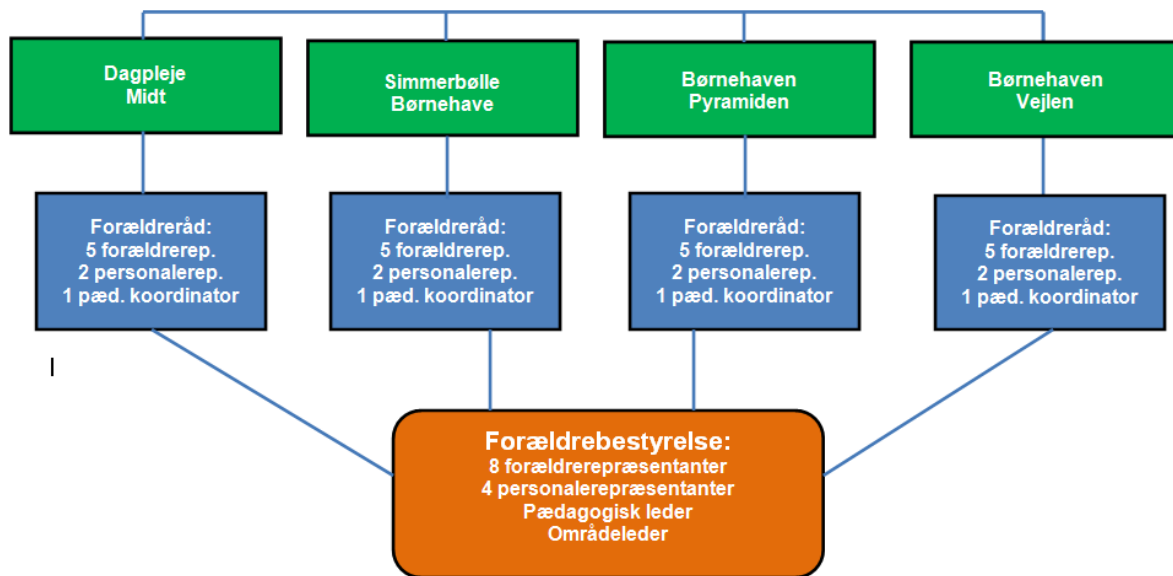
Dagpleje
Midt

Simmerbølle
Børnehave

Børnehaven
Pyramiden

Børnehaven
Vejlen

Forældreråd:
5 forældrerep.
2 personalerep.
1 pæd. koordinator

Forældreråd:
5 forældrerep.
2 personalerep.
1 pæd. koordinator

Forældreråd:
5 forældrerep.
2 personalerep.
1 pæd. koordinator

Forældreråd:
5 forældrerep.
2 personalerep.
1 pæd. koordinator

Forældrebestyrelse:
8 forældrerepræsentanter
4 personalerepræsentanter
Pædagogisk leder
Områdeleder